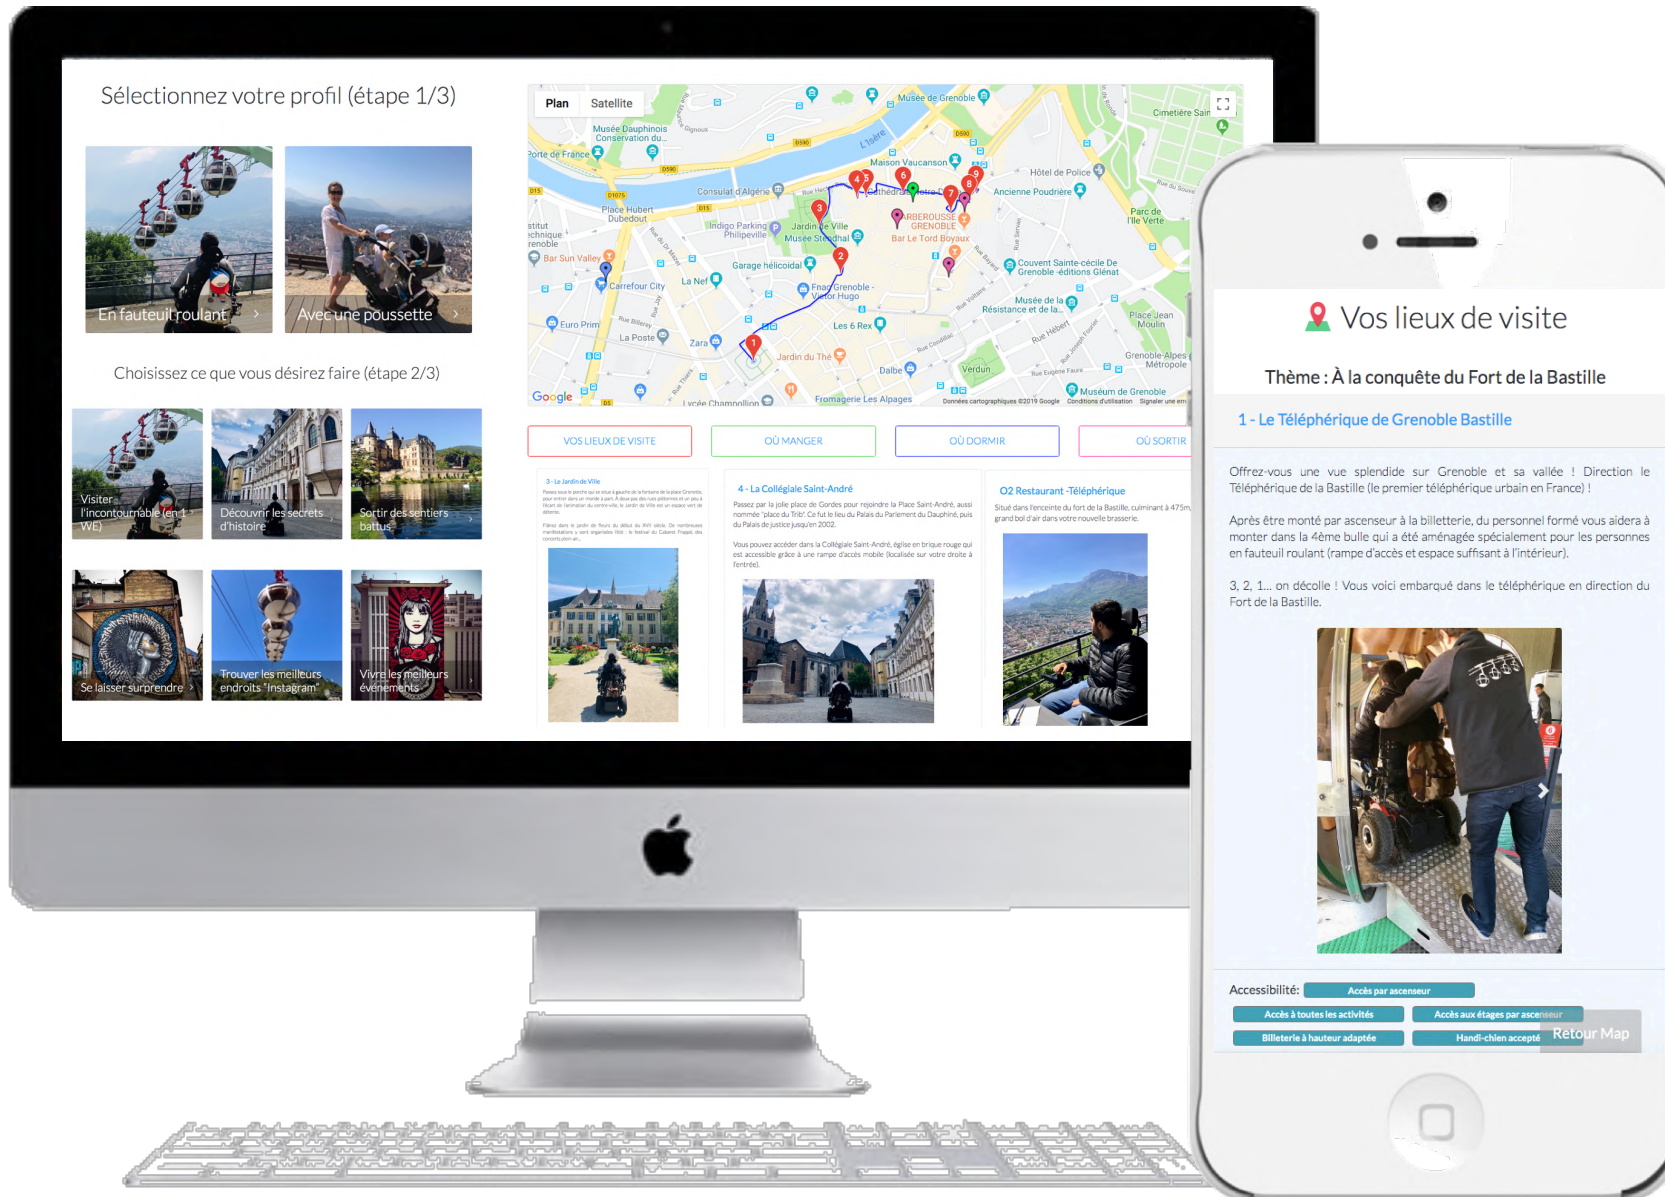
Sélectionnez votre profil (étape 1/3)

En fauteuil roulant

Avec une poussette

Choisissez ce que vous désirez faire (étape 2/3)

Visiter l'incontournable (en 1 WE)

Découvrir les secrets d'histoire

Sortir des sentiers battus

Se laisser surprendre

Trouver les meilleurs endroits "Instagram"

Vivre les meilleurs événements

Plan Satellite

Musée de Grenoble
Musée Dauphinois Conservation du...
Porte de France
Consulat d'Algérie
Place Hubert Dubedout
Maison Vaucanson
Hôtel de Police
Ancienne Poudrière
Cimetière Sain
Parc de l'Ile Verte
Indigo Parking Philippeville
Jardin de Ville
Musée Stendhal
Bar Le Tord Boyaux
Garage hélicoidal
Bar Sun Valley
Carrefour City
La Nef
Fnac Grenoble - Victor Hugo
Couvent Sainte-cécile De Grenoble -éditions Glénat
Musée de la Résistance et de la...
Place Jean Moulin
Euro Prim
La Poste
Zara
Les 6 Rex
Jardin du Thé
Dalbe
Verdun
Grenoble-Alpes Métropole
Muséum de Grenoble
Lycée Champollion
Fromagerie Les Alpages
Google
Données cartographiques ©2019 Google Conditions d'utilisation Signaler une erreur

VOS LIEUX DE VISITE
OÙ MANGER
OÙ DORMIR
OÙ SORTIR

3 - Le Jardin de Ville

4 - La Collégiale Saint-André
Passez par la jolie place de Gordes pour rejoindre la Place Saint-André, aussi nommée "place du Trib". Ce fut le lieu du Palais du Parlement du Dauphiné, puis du Palais de justice jusqu'en 2002.
Vous pouvez accéder dans la Collégiale Saint-André, église en brique rouge qui est accessible grâce à une rampe d'accès mobile (localisée sur votre droite à l'entrée).

O2 Restaurant -Téléphérique
Situé dans l'enceinte du fort de la Bastille, culminant à 475m, grand bol d'air dans votre nouvelle brasserie.

Vos lieux de visite

Thème : À la conquête du Fort de la Bastille

1 - Le Téléphérique de Grenoble Bastille

Offrez-vous une vue splendide sur Grenoble et sa vallée ! Direction le Téléphérique de la Bastille (le premier téléphérique urbain en France) !

Après être monté par ascenseur à la billetterie, du personnel formé vous aidera à monter dans la 4ème bulle qui a été aménagée spécialement pour les personnes en fauteuil roulant (rampe d'accès et espace suffisant à l'intérieur).

3, 2, 1... on décolle ! Vous voici embarqué dans le téléphérique en direction du Fort de la Bastille.

Accessibilité: Accès par ascenseur
Accès à toutes les activités
Accès aux étages par ascenseur
Billeterie à hauteur adaptée
Handi-chien accepté
Retour Map